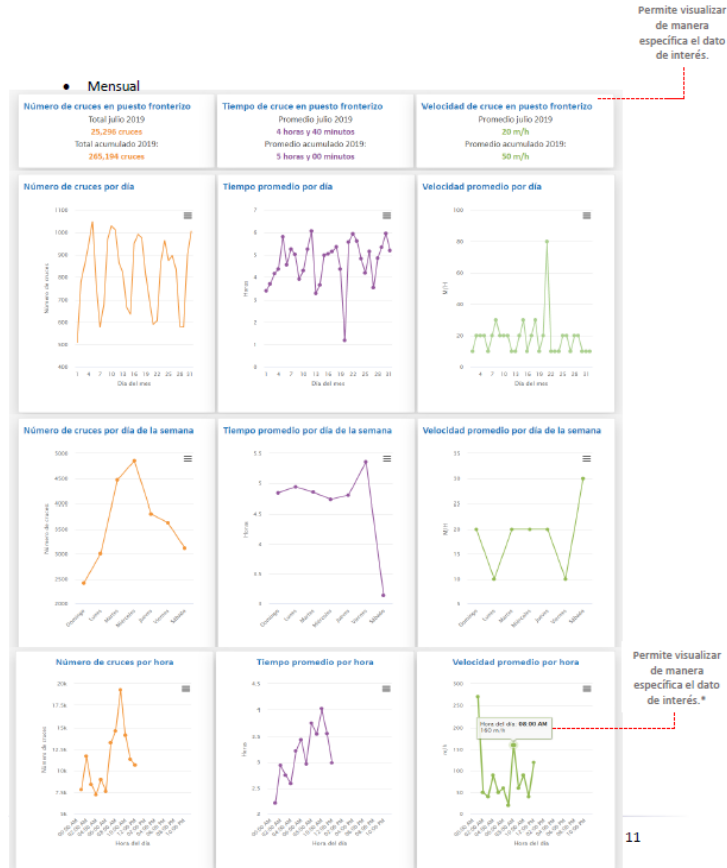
Permite visualizar de manera específica el dato de interés.

• Mensual

Número de cruces en puesto fronterizo
Total julio 2019
25,296 cruces
Total acumulado 2019:
265,194 cruces

Tiempo de cruce en puesto fronterizo
Promedio julio 2019
4 horas y 40 minutos
Promedio acumulado 2019:
5 horas y 00 minutos

Velocidad de cruce en puesto fronterizo
Promedio julio 2019
20 m/h
Promedio acumulado 2019:
50 m/h

Número de cruces por día
1100 1000 900 800 700 600 500 400
Número de cruces
1 4 7 10 13 16 19 22 25 28 31
Día del mes

Tiempo promedio por día
7 6 5 4 3 2 1 0
Horas
1 4 7 10 13 16 19 22 25 28 31
Día del mes

Velocidad promedio por día
100 80 60 40 20 0
M/H
4 7 10 13 16 19 22 25 28 31
Día del mes

Número de cruces por día de la semana
5000 4500 4000 3500 3000 2500 2000
Número de cruces
Domingo Lunes Martes Miércoles Jueves Viernes Sábado

Tiempo promedio por día de la semana
5.5 5 4.5 4 3.5 3
Horas
Domingo Lunes Martes Miércoles Jueves Viernes Sábado

Velocidad promedio por día de la semana
35 30 25 20 15 10 5
M/H
Domingo Lunes Martes Miércoles Jueves Viernes Sábado

Número de cruces por hora
20k 17.5k 15k 12.5k 10k 7.5k 5k
Número de cruces
Hora del día

Tiempo promedio por hora
4.5 4 3.5 3 2.5
Horas
Hora del día

Velocidad promedio por hora
300 250 200 150 100 50 0
M/H
Hora del día: 08:00 AM
160 m/h
Hora del día

Permite visualizar de manera específica el dato de interés.*

11